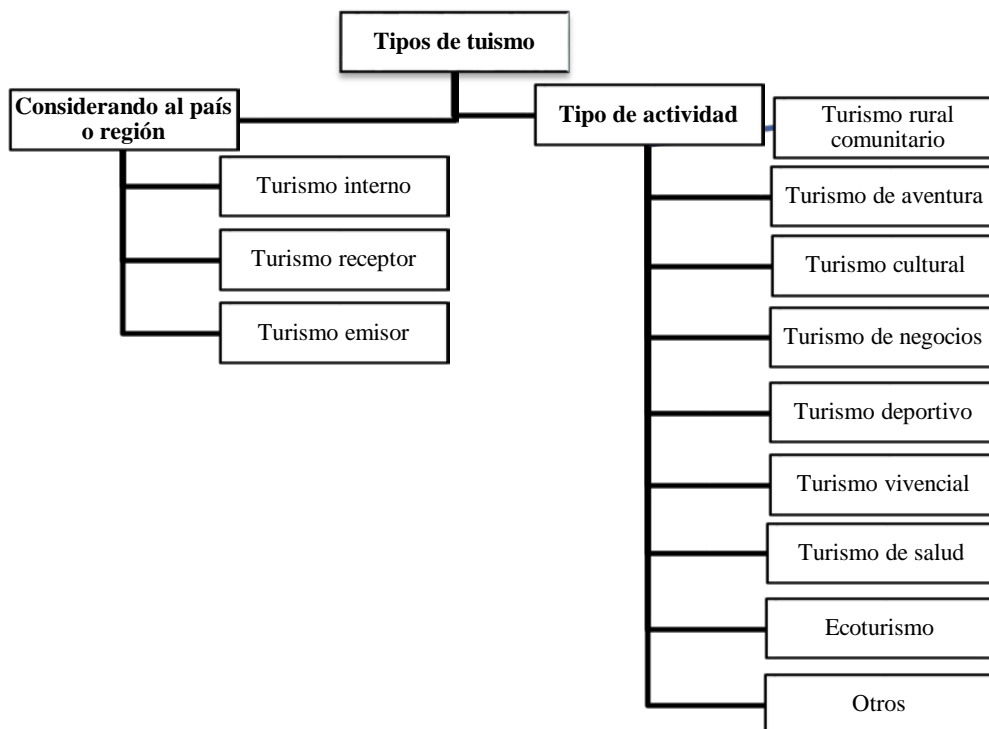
Tipos de tuismo

Considerando al país o región

Turismo interno

Turismo receptor

Turismo emisor

Tipo de actividad

Turismo rural comunitario

Turismo de aventura

Turismo cultural

Turismo de negocios

Turismo deportivo

Turismo vivencial

Turismo de salud

Ecoturismo

Otros